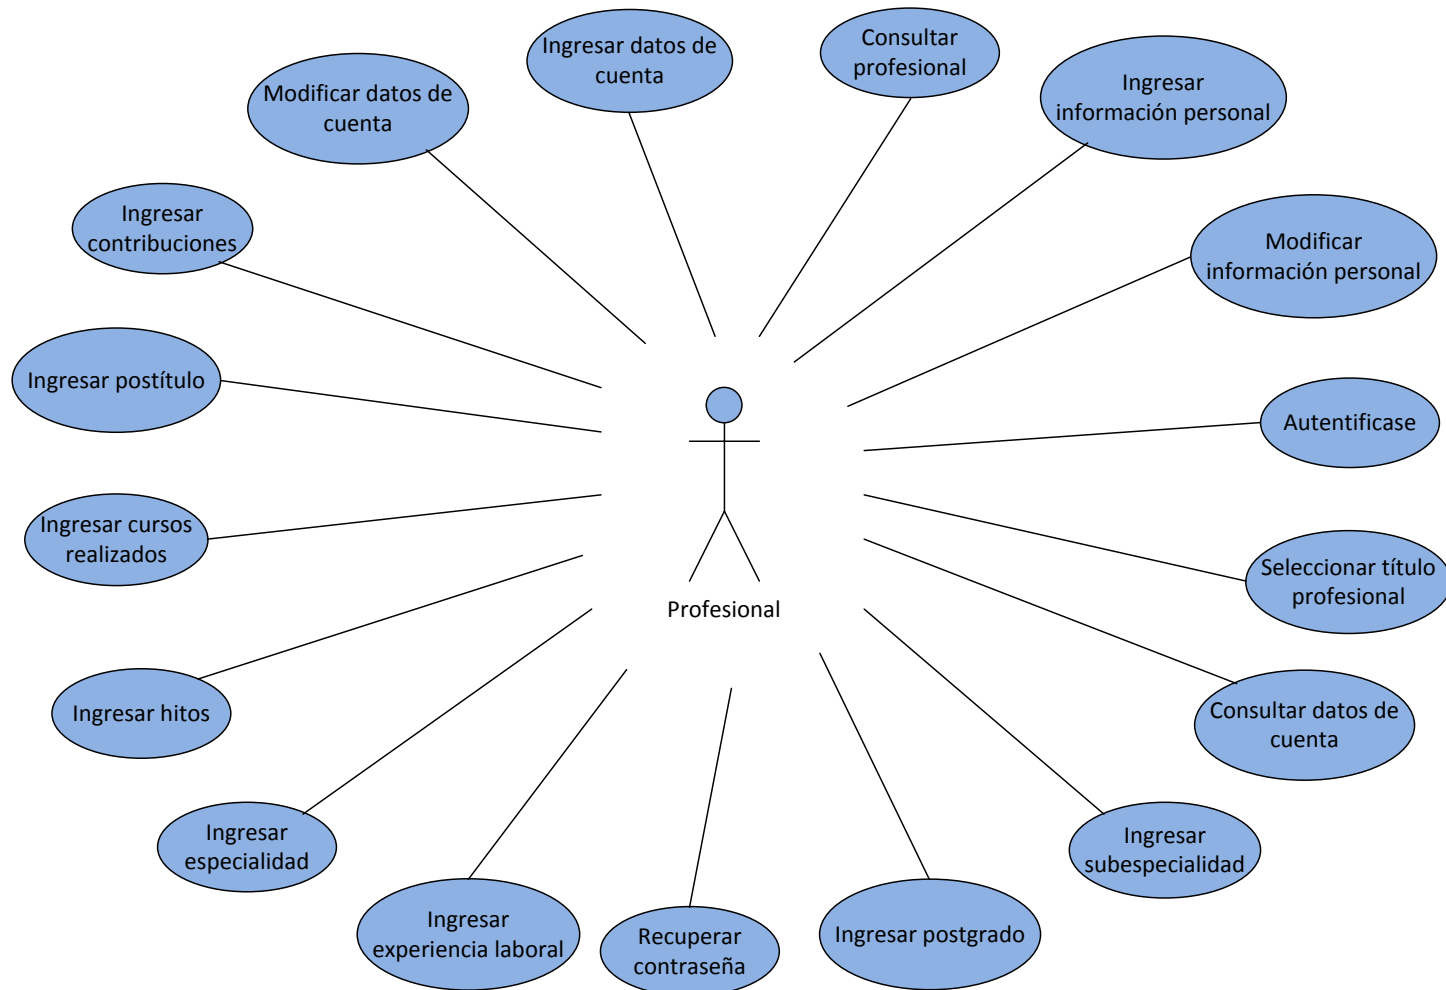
Ingresar datos de cuenta

Consultar profesional

Modificar datos de cuenta

Ingresar información personal

Ingresar contribuciones

Modificar información personal

Ingresar postítulo

Autentificase

Ingresar cursos realizados

Profesional

Seleccionar título profesional

Ingresar hitos

Consultar datos de cuenta

Ingresar especialidad

Ingresar subespecialidad

Ingresar experiencia laboral

Recuperar contraseña

Ingresar postgrado